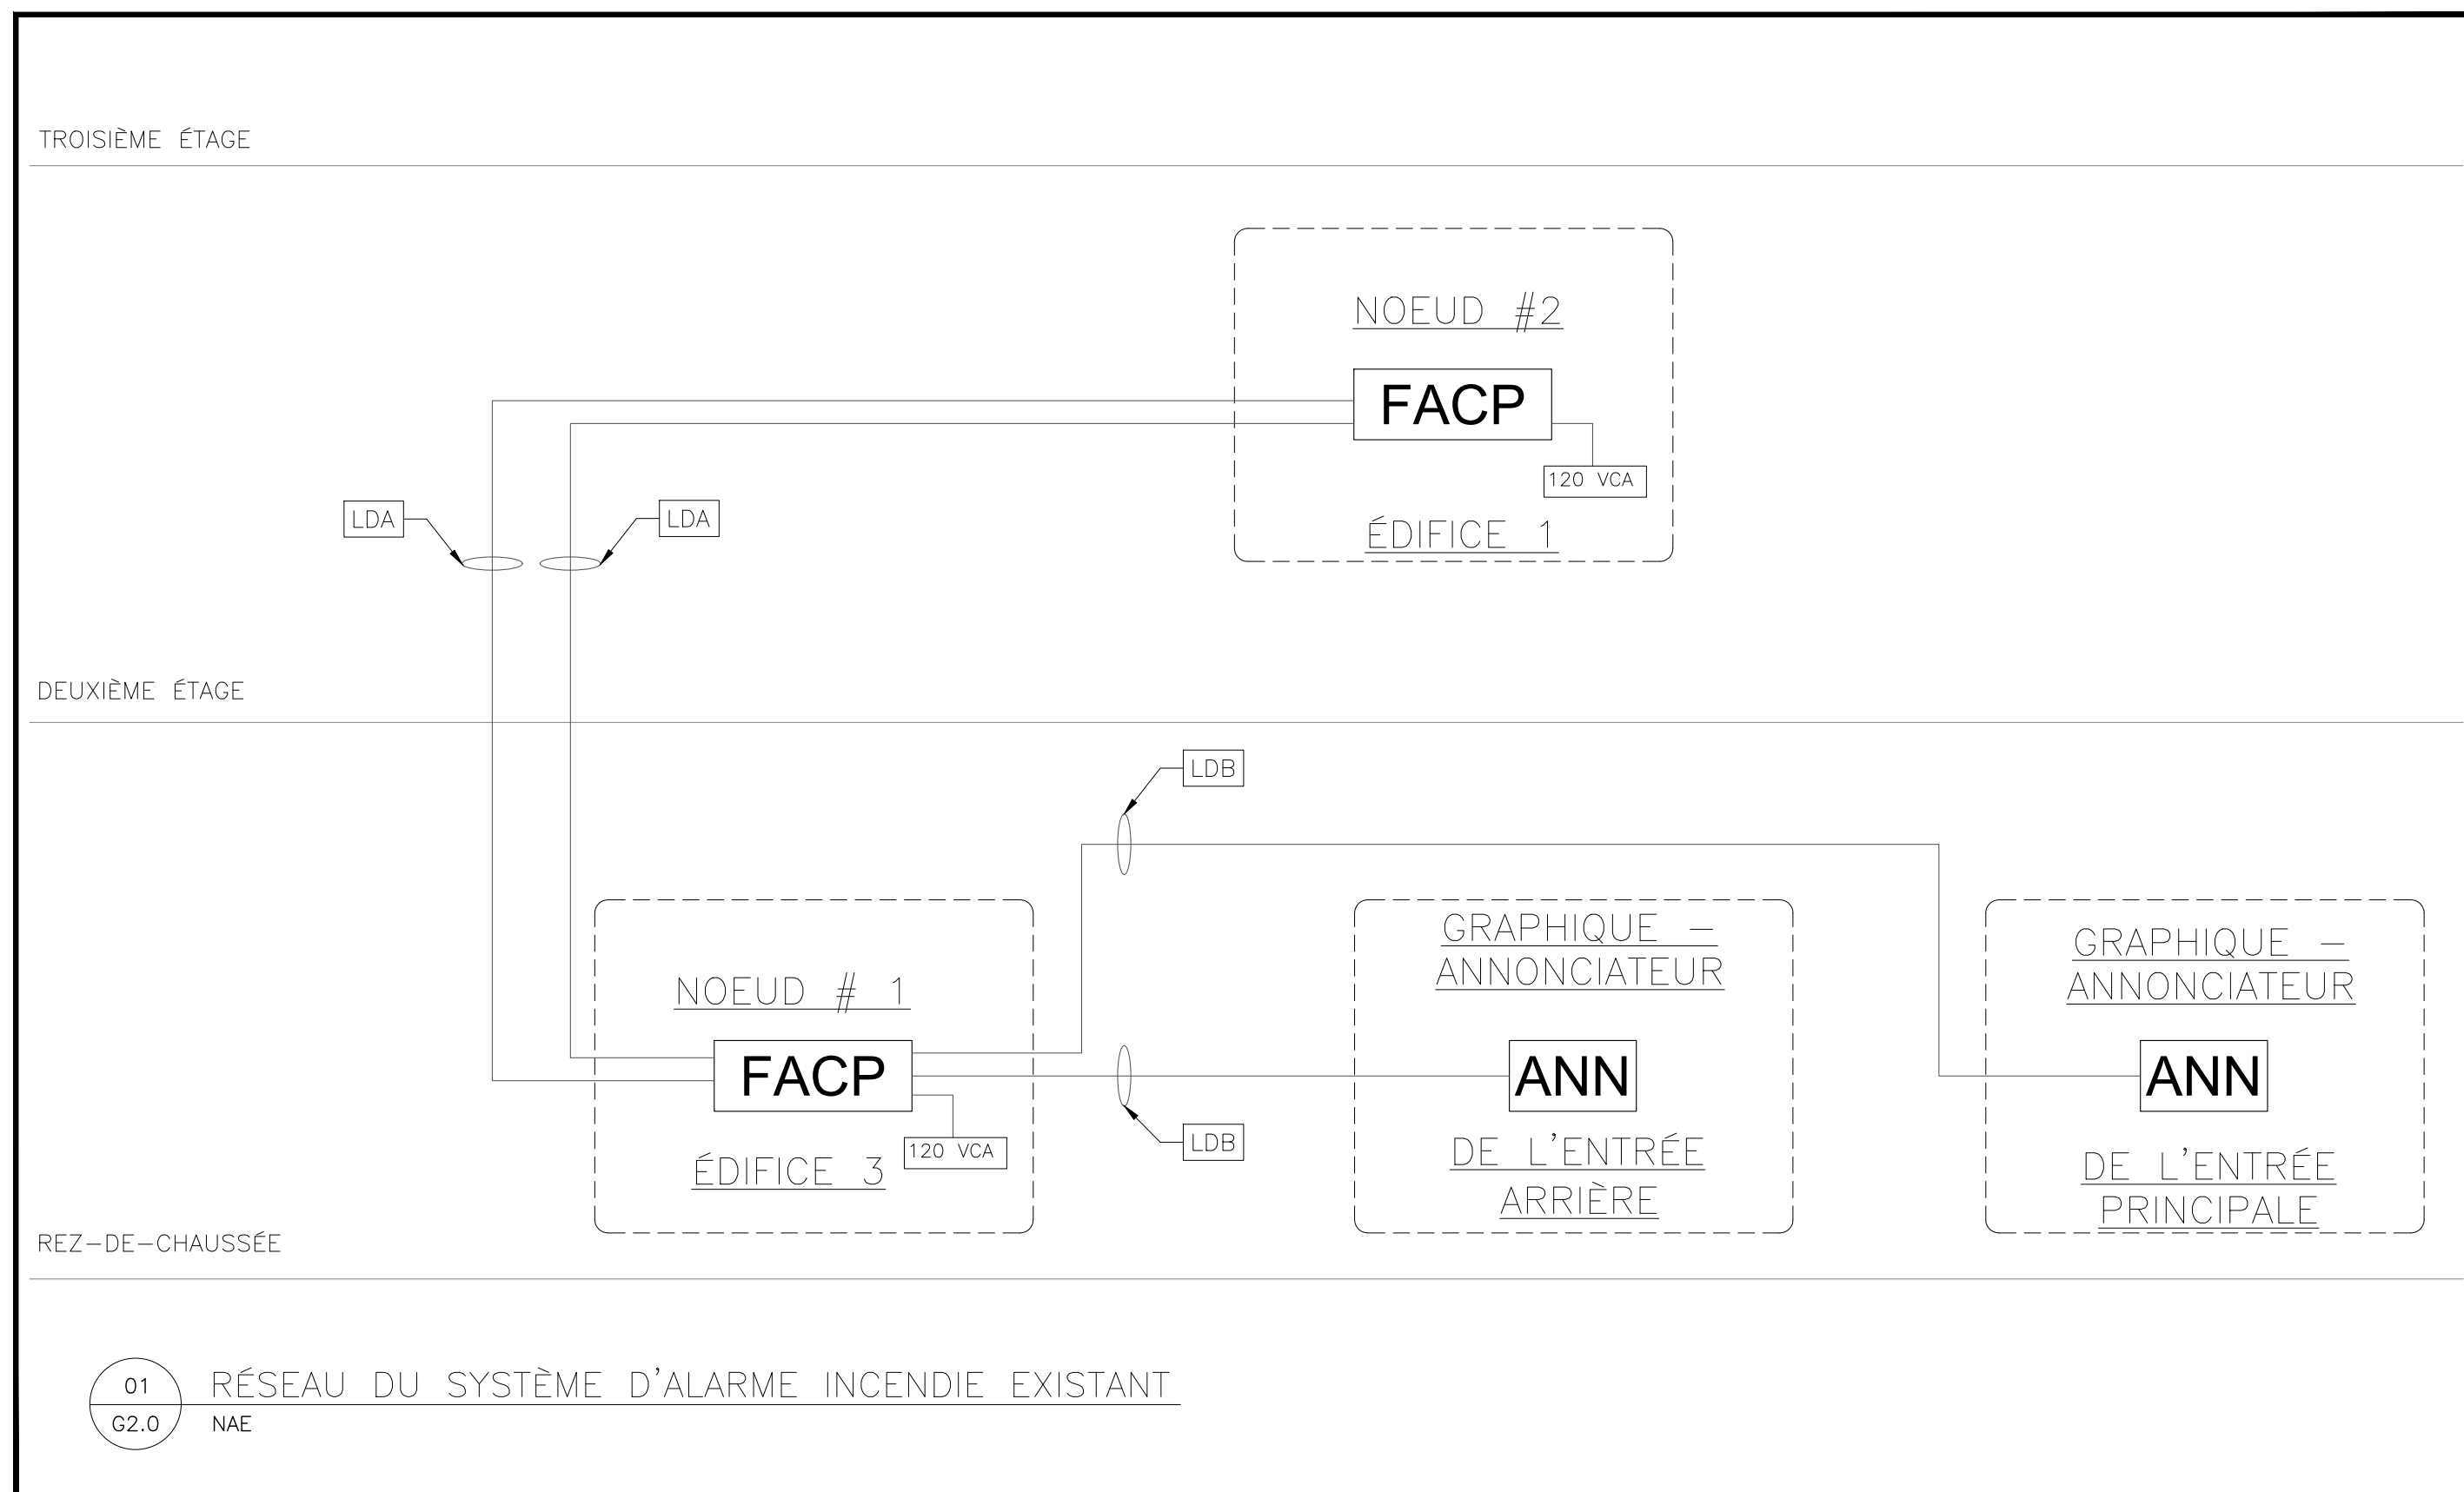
TROISIÈME ÉTAGE

NOEUD #2

FACP

120 VCA

ÉDIFICE 1

LDA

LDA

DEUXIÈME ÉTAGE

LDB

GRAPHIQUE – ANNONCIATEUR

GRAPHIQUE – ANNONCIATEUR

NOEUD # 1

FACP

ANN

ANN

120 VCA

ÉDIFICE 3

LDB

DE L'ENTRÉE ARRIÈRE

DE L'ENTRÉE PRINCIPALE

REZ–DE–CHAUSSÉE

01
G2.0

RÉSEAU DU SYSTÈME D'ALARME INCENDIE EXISTANT
NAE